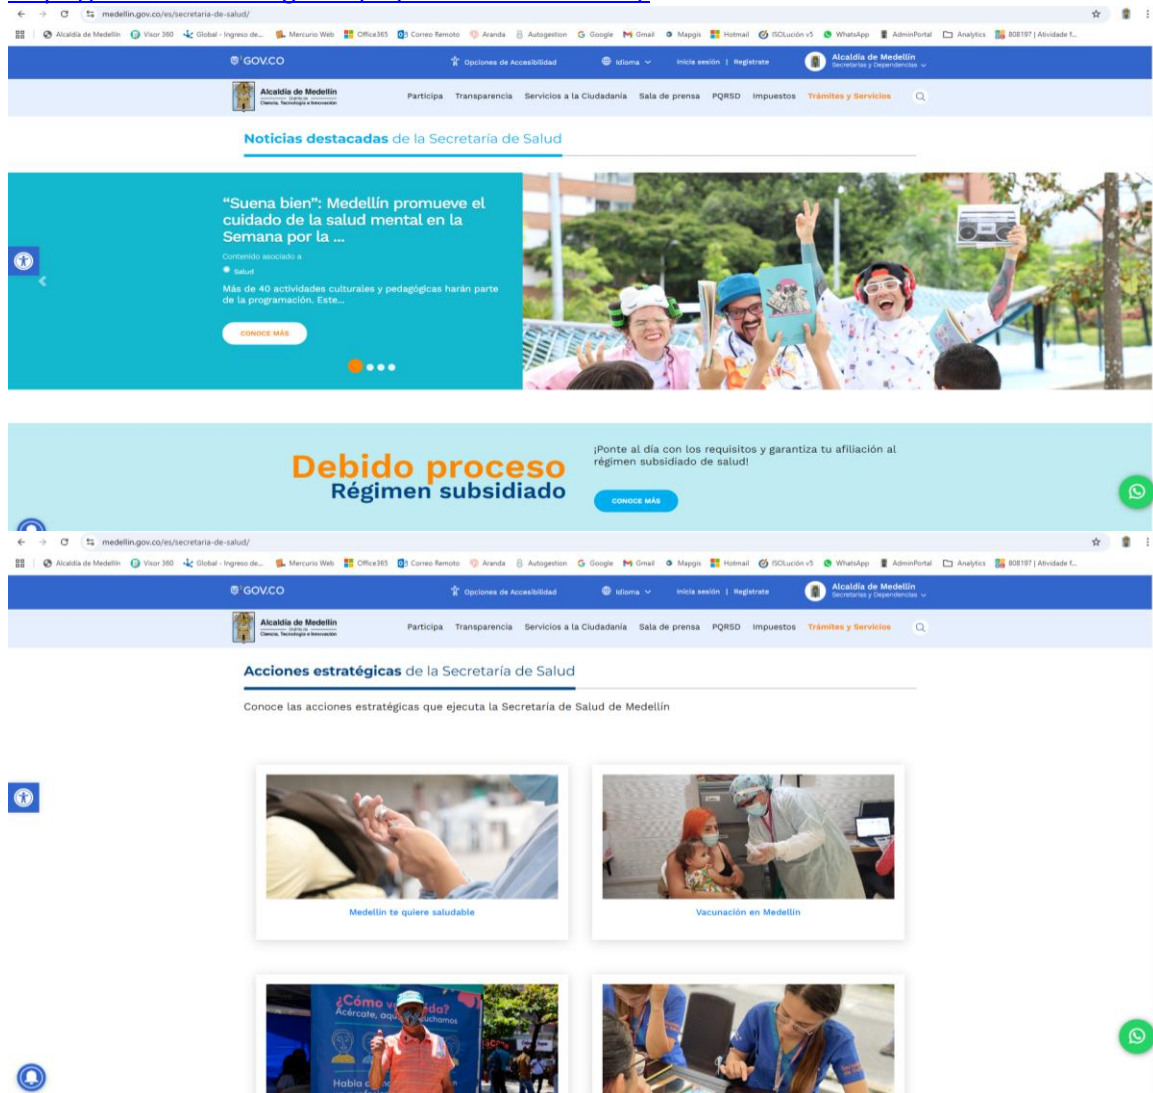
medellin.gov.co/es/secretaria-de-salud/

Alcaldía de Medellín | Visor 360 | Global - Ingreso de... | Mercurio Web | Office365 | Correo Remoto | Aranda | Autogestion | Google | Gmail | Mapgis | Hotmail | ISOLución v5 | WhatsApp | AdminPortal | Analytics | 808197 | Atividade f...

GOV.CO | Opciones de Accesibilidad | Idioma | Inicia sesión | Regístrate | Alcaldía de Medellín Secretarías y Dependencias

Alcaldía de Medellín Distrito de Ciencia, Tecnología e Innovación

Participa | Transparencia | Servicios a la Ciudadanía | Sala de prensa | PQRSD | Impuestos | Trámites y Servicios

Noticias destacadas de la Secretaría de Salud

"Suena bien": Medellín promueve el cuidado de la salud mental en la Semana por la ...

Contenido asociado a

Salud

Más de 40 actividades culturales y pedagógicas harán parte de la programación. Este...

CONOCE MÁS

Debido proceso
Régimen subsidiado

¡Ponte al día con los requisitos y garantiza tu afiliación al régimen subsidiado de salud!

CONOCE MÁS

medellin.gov.co/es/secretaria-de-salud/

Alcaldía de Medellín | Visor 360 | Global - Ingreso de... | Mercurio Web | Office365 | Correo Remoto | Aranda | Autogestion | Google | Gmail | Mapgis | Hotmail | ISOLución v5 | WhatsApp | AdminPortal | Analytics | 808197 | Atividade f...

GOV.CO | Opciones de Accesibilidad | Idioma | Inicia sesión | Regístrate | Alcaldía de Medellín Secretarías y Dependencias

Alcaldía de Medellín Distrito de Ciencia, Tecnología e Innovación

Participa | Transparencia | Servicios a la Ciudadanía | Sala de prensa | PQRSD | Impuestos | Trámites y Servicios

Acciones estratégicas de la Secretaría de Salud

Conoce las acciones estratégicas que ejecuta la Secretaría de Salud de Medellín

Medellín te quiere saludable

Vacunación en Medellín

¿Cómo v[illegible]do? Acércate, aq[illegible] escuchamos

Habla c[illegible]